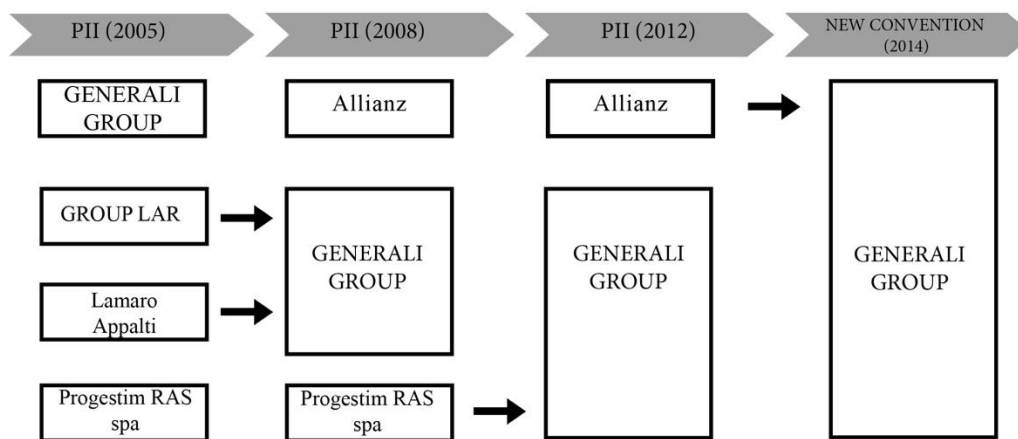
PII (2005)

PII (2008)

PII (2012)

NEW CONVENTION (2014)

GENERALI GROUP

GROUP LAR

Lamaro Appalti

Progestim RAS spa

Allianz

GENERALI GROUP

Progestim RAS spa

Allianz

GENERALI GROUP

GENERALI GROUP